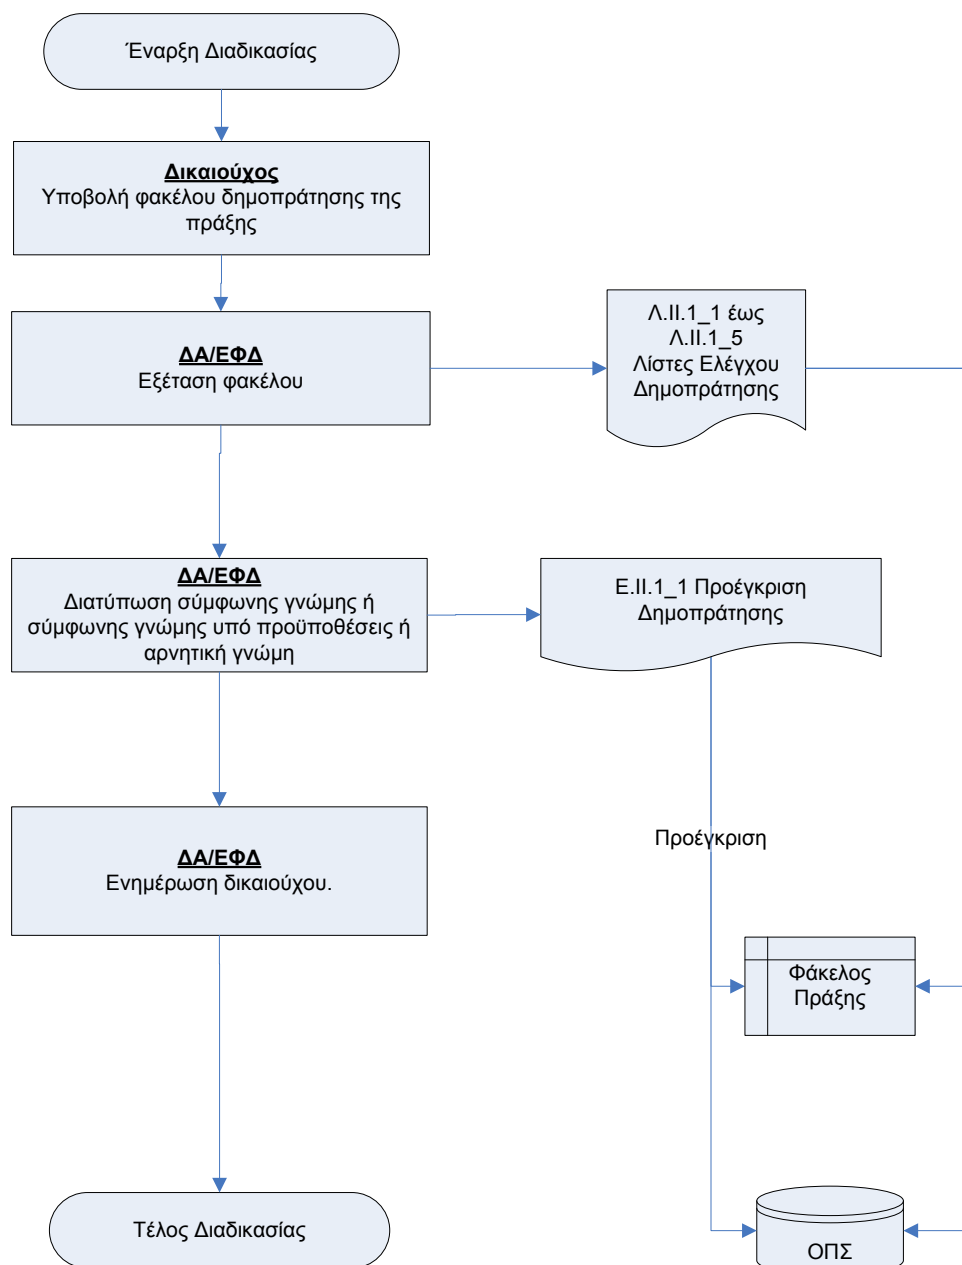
Έναρξη Διαδικασίας

Δικαιούχος
Υποβολή φακέλου δημοπράτησης της πράξης

ΔΑ/ΕΦΔ
Εξέταση φακέλου

Λ.ΙΙ.1_1 έως Λ.ΙΙ.1_5
Λίστες Ελέγχου Δημοπράτησης

ΔΑ/ΕΦΔ
Διατύπωση σύμφωνης γνώμης ή σύμφωνης γνώμης υπό προϋποθέσεις ή αρνητική γνώμη

Ε.ΙΙ.1_1 Προέγκριση Δημοπράτησης

Προέγκριση

ΔΑ/ΕΦΔ
Ενημέρωση δικαιούχου.

Φάκελος Πράξης

Τέλος Διαδικασίας

ΟΠΣ